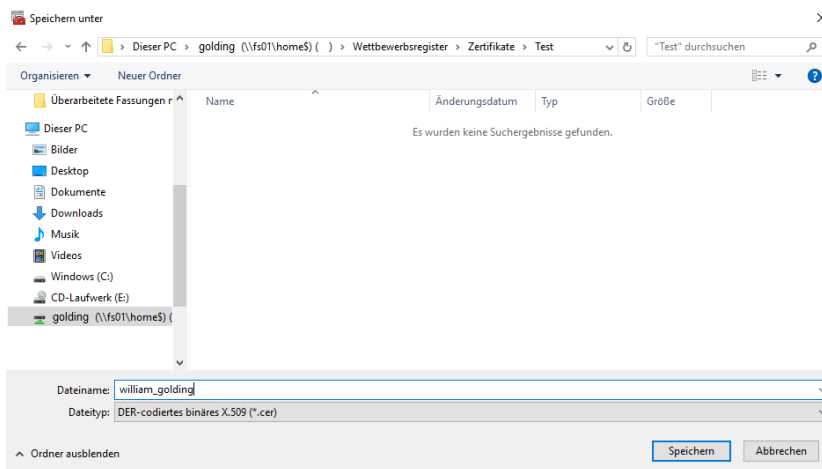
Speichern unter

› Dieser PC › golding (\\fs01\home$) ( ) › Wettbewerbsregister › Zertifikate › Test

"Test" durchsuchen

Organisieren ▾ Neuer Ordner

Überarbeitete Fassungen r

Dieser PC

Bilder

Desktop

Dokumente

Downloads

Musik

Videos

Windows (C:)

CD-Laufwerk (E:)

golding (\\fs01\home$) (

| Name | Änderungsdatum | Typ | Größe |
|---|---|---|---|

Es wurden keine Suchergebnisse gefunden.

Dateiname: william_golding

Dateityp: DER-codiertes binäres X.509 (*.cer)

Ordner ausblenden

Speichern

Abbrechen